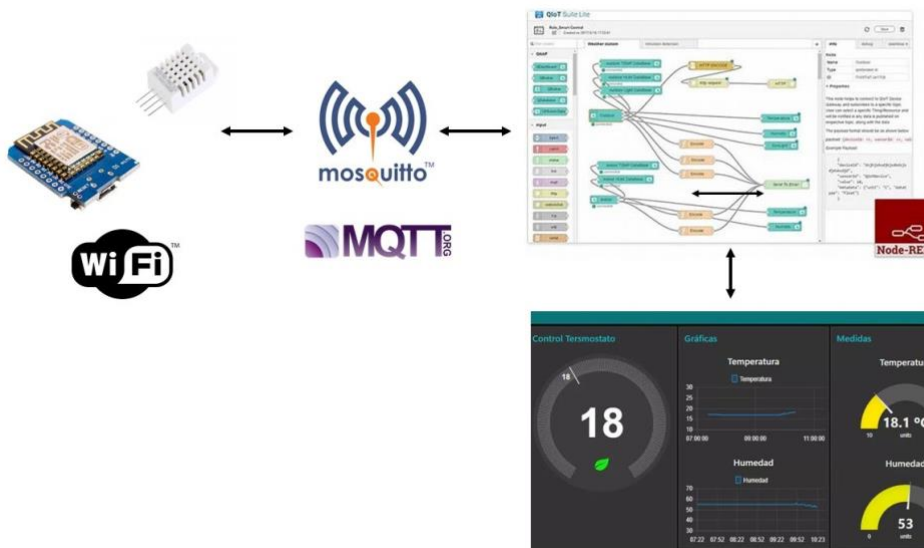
Wi Fi

mosquitto

MQTT ORG

QIoT Suite Lite

Node-RE

Control Tersmostato

18

18

Gráficas

Temperatura

Temperatura

30
25
20
15
10

07:00:00 09:00:00 11:00:00

Humedad

Humedad

70
60
50
40
30

07:22 07:52 08:22 08:52 09:22 09:52 10:23

Medidas

Temperatu

18.1 °

10 units

Humedad

53

0 units